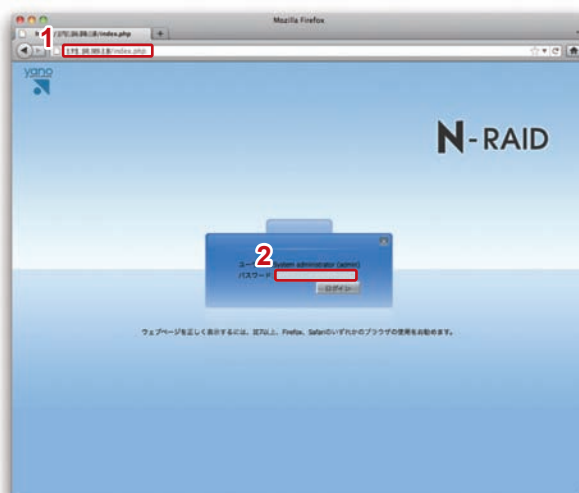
Mozilla Firefox

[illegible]/index.php

1

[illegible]/index.php

yano

N-RAID

2

ユー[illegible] System administrator (admin)

パスワード

ログイン

ウェブページを正しく表示するには、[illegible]以上、Firefox、Safariのいずれかのブラウザの使用をお勧めます。